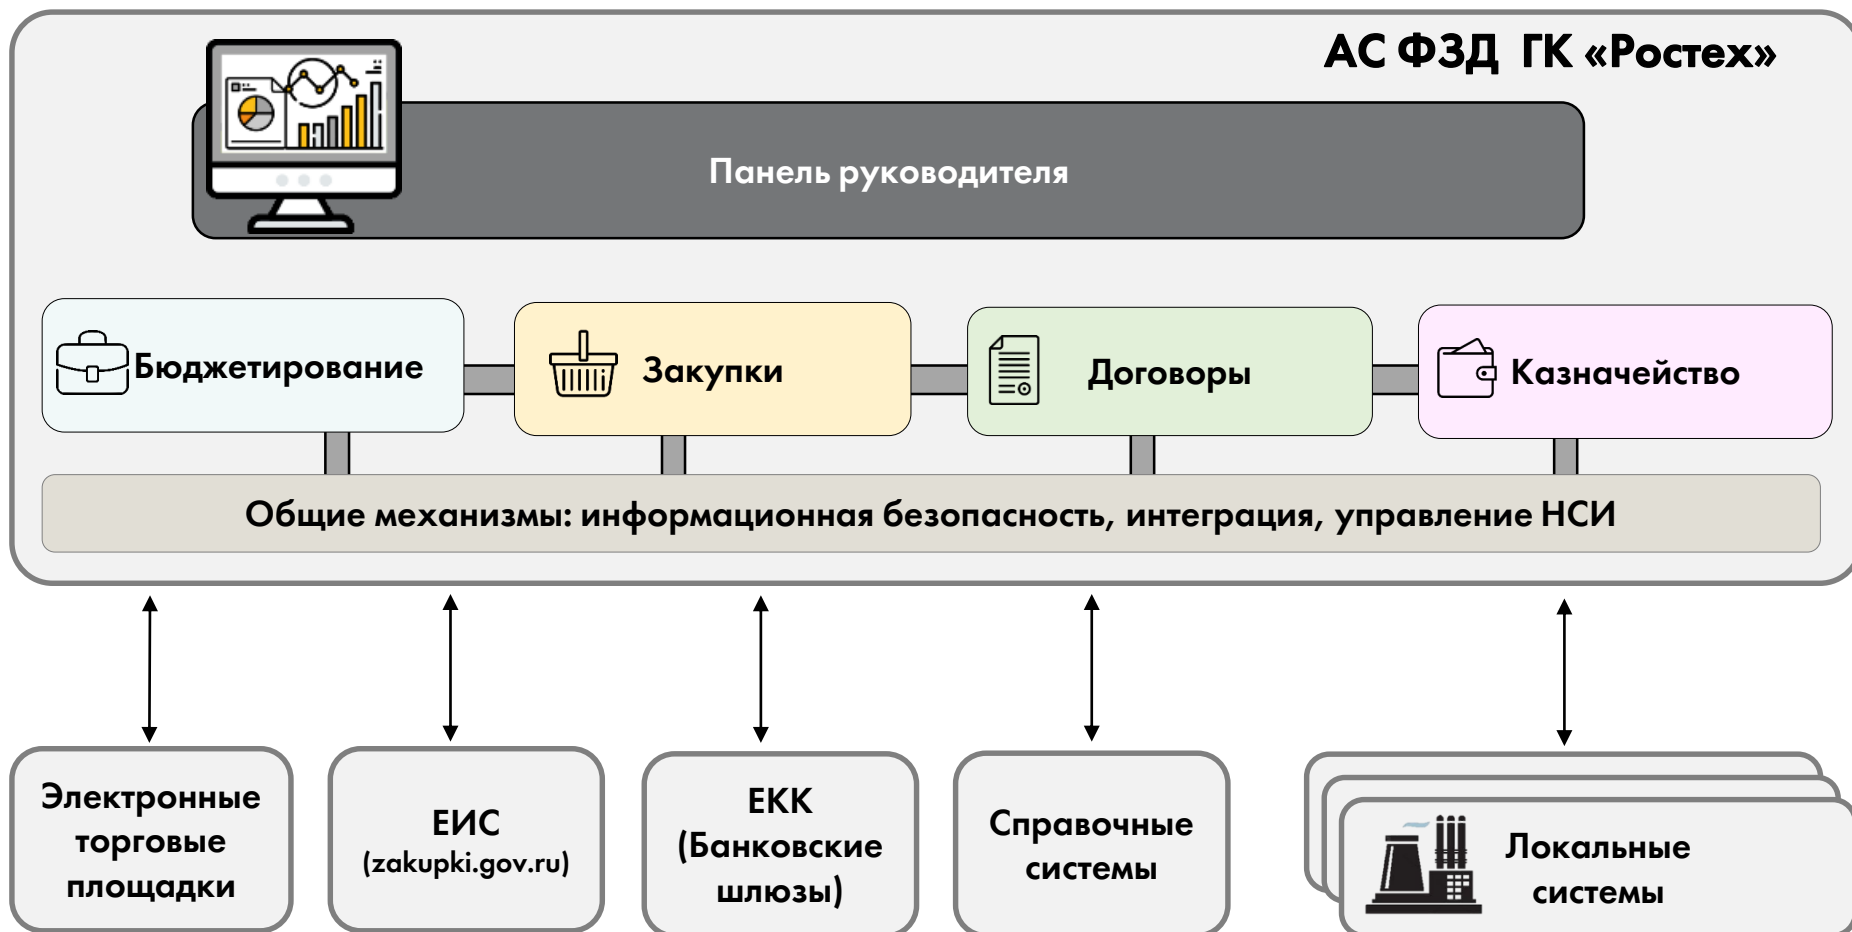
АС ФЗД ГК «Ростех»

Панель руководителя

Бюджетирование

Закупки

Договоры

Казначейство

Общие механизмы: информационная безопасность, интеграция, управление НСИ

Электронные торговые площадки

ЕИС (zakupki.gov.ru)

ЕКК (Банковские шлюзы)

Справочные системы

Локальные системы